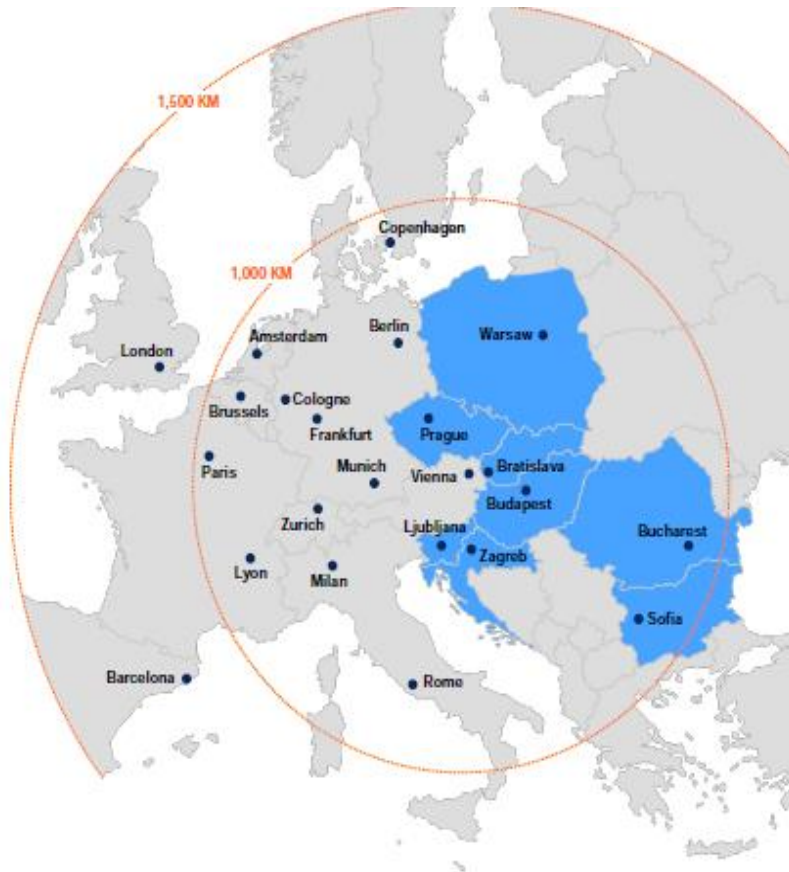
1,500 KM

Copenhagen

1,000 KM

Berlin

Amsterdam

Warsaw

London

Cologne

Brussels

Frankfurt

Prague

Paris

Munich

Vienna

Bratislava

Budapest

Zurich

Ljubljana

Bucharest

Zagreb

Lyon

Milan

Sofia

Barcelona

Rome